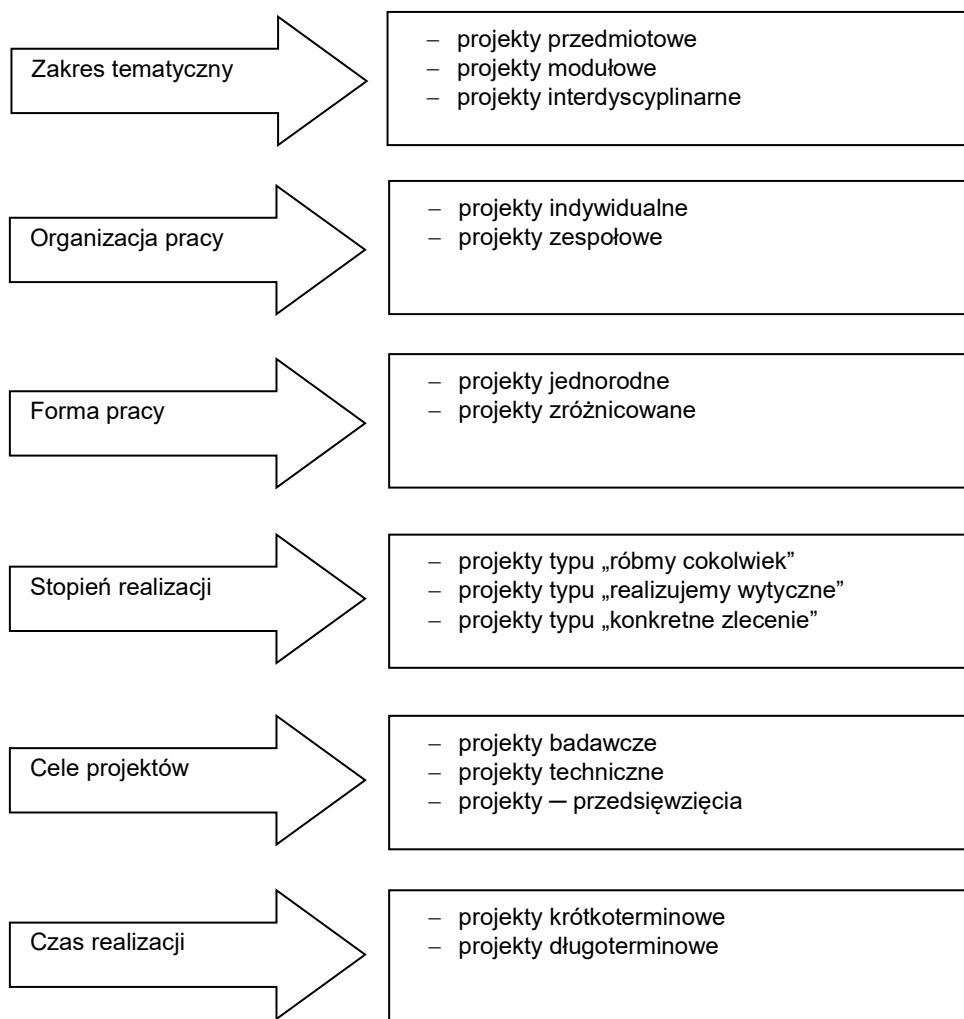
Zakres tematyczny

– projekty przedmiotowe
– projekty modułowe
– projekty interdyscyplinarne

Organizacja pracy

– projekty indywidualne
– projekty zespołowe

Forma pracy

– projekty jednorodne
– projekty zróżnicowane

Stopień realizacji

– projekty typu „róbmy cokolwiek”
– projekty typu „realizujemy wytyczne”
– projekty typu „konkretne zlecenie”

Cele projektów

– projekty badawcze
– projekty techniczne
– projekty — przedsięwzięcia

Czas realizacji

– projekty krótkoterminowe
– projekty długoterminowe